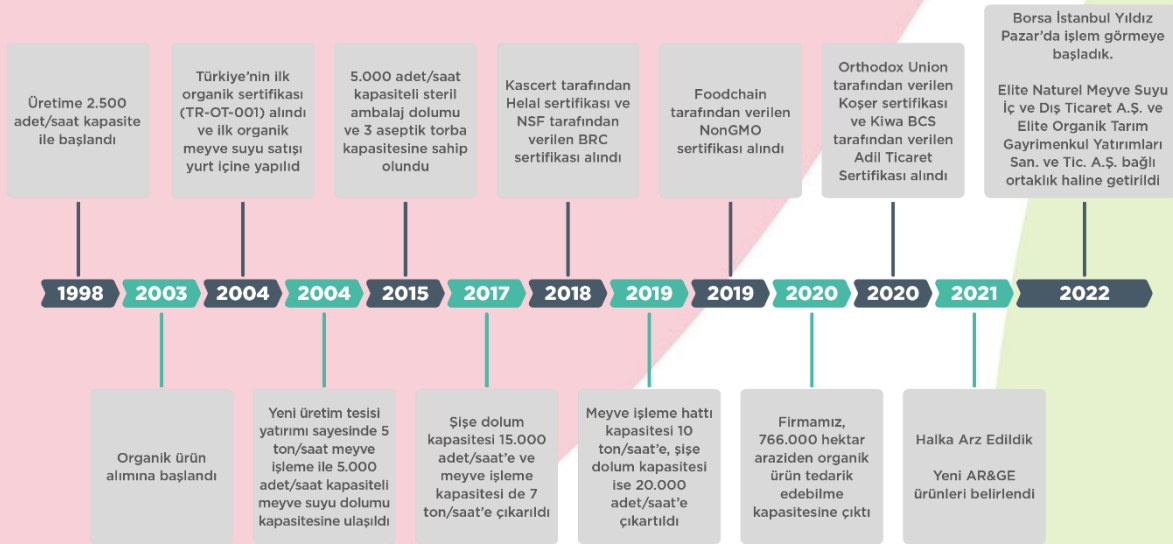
Üretime 2.500 adet/saat kapasite ile başlandı

Türkiye'nin ilk organik sertifikası (TR-OT-001) alındı ve ilk organik meyve suyu satışı yurt içine yapıldı

5.000 adet/saat kapasiteli steril ambalaj dolumu ve 3 aseptik torba kapasitesine sahip olundu

Kascert tarafından Helal sertifikası ve NSF tarafından verilen BRC sertifikası alındı

Foodchain tarafından verilen NonGMO sertifikası alındı

Orthodox Union tarafından verilen Koşer sertifikası ve Kiwa BCS tarafından verilen Adil Ticaret Sertifikası alındı

Borsa İstanbul Yıldız Pazar'da işlem görmeye başladık.

Elite Naturel Meyve Suyu İç ve Dış Ticaret A.Ş. ve Elite Organik Tarım Gayrimenkul Yatırımları San. ve Tic. A.Ş. bağlı ortaklık haline getirildi

1998 2003 2004 2004 2015 2017 2018 2019 2019 2020 2020 2021 2022

Organik ürün alımına başlandı

Yeni üretim tesisi yatırımı sayesinde 5 ton/saat meyve işleme ile 5.000 adet/saat kapasiteli meyve suyu dolumu kapasitesine ulaşıldı

Şişe dolum kapasitesi 15.000 adet/saat'e ve meyve işleme kapasitesi de 7 ton/saat'e çıkarıldı

Meyve işleme hattı kapasitesi 10 ton/saat'e, şişe dolum kapasitesi ise 20.000 adet/saat'e çıkartıldı

Firmamız, 766.000 hektar araziden organik ürün tedarik edebilme kapasitesine çıktı

Halka Arz Edildik

Yeni AR&GE ürünleri belirlendi